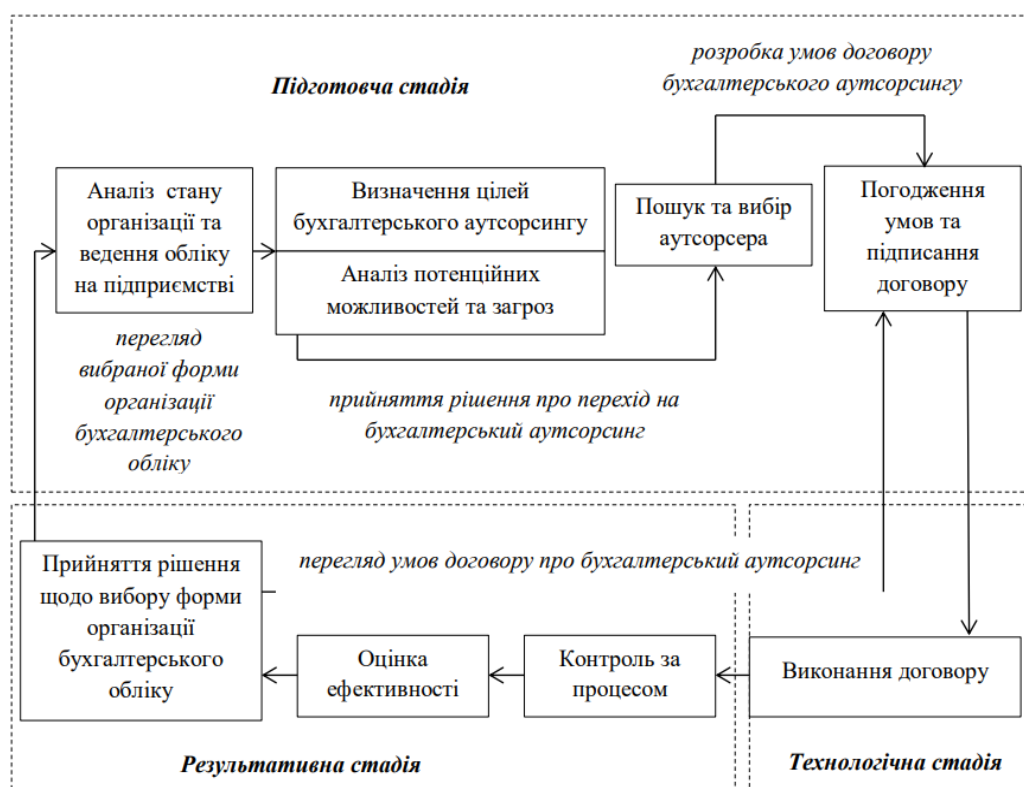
Підготовча стадія

розробка умов договору бухгалтерського аутсорсингу

Аналіз стану організації та ведення обліку на підприємстві

Визначення цілей бухгалтерського аутсорсингу

Аналіз потенційних можливостей та загроз

Пошук та вибір аутсорсера

Погодження умов та підписання договору

перегляд вибраної форми організації бухгалтерського обліку

прийняття рішення про перехід на бухгалтерський аутсорсинг

Прийняття рішення щодо вибору форми організації бухгалтерського обліку

перегляд умов договору про бухгалтерський аутсорсинг

Оцінка ефективності

Контроль за процесом

Виконання договору

Результативна стадія

Технологічна стадія